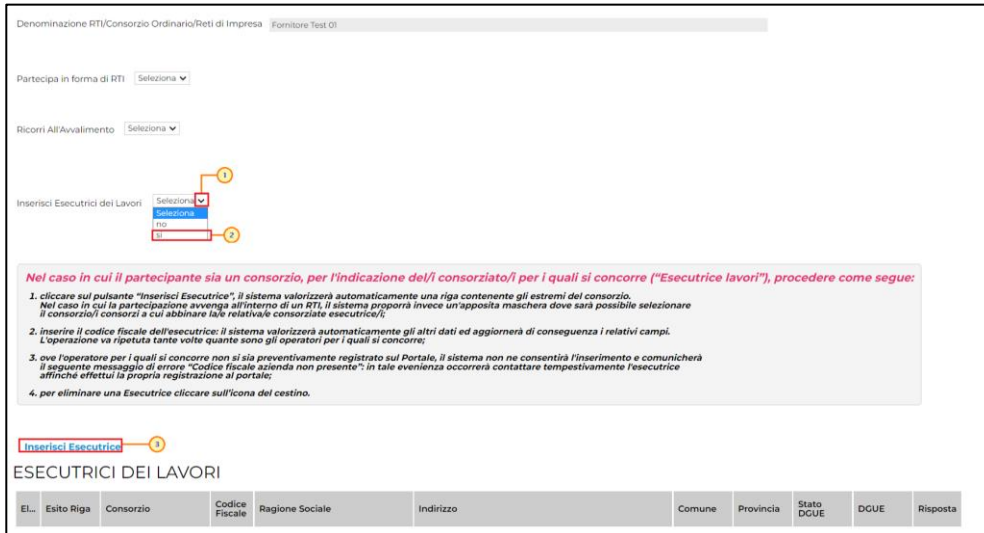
Denominazione RTI/Consorzio Ordinario/Reti di Impresa Fornitore Test 01

Partecipa in forma di RTI Seleziona

Ricorri All'Avvalimento Seleziona

Inserisci Esecutrici dei Lavori Seleziona
Seleziona
no
si

1
2

Nel caso in cui il partecipante sia un consorzio, per l'indicazione del/i consorziato/i per i quali si concorre ("Esecutrice lavori"), procedere come segue:

1. cliccare sul pulsante "Inserisci Esecutrice", il sistema valorizzerà automaticamente una riga contenente gli estremi del consorzio. Nel caso in cui la partecipazione avvenga all'interno di un RTI, il sistema proporrà invece un'apposita maschera dove sarà possibile selezionare il consorzio/i consorzi a cui abbinare la/e relativa/e consorziate esecutrice/i;

2. inserire il codice fiscale dell'esecutrice: il sistema valorizzerà automaticamente gli altri dati ed aggiornerà di conseguenza i relativi campi. L'operazione va ripetuta tante volte quante sono gli operatori per i quali si concorre;

3. ove l'operatore per i quali si concorre non si sia preventivamente registrato sul Portale, il sistema non ne consentirà l'inserimento e comunicherà il seguente messaggio di errore "Codice fiscale azienda non presente": in tale evenienza occorrerà contattare tempestivamente l'esecutrice affinché effettui la propria registrazione al portale;

4. per eliminare una Esecutrice cliccare sull'icona del cestino.

Inserisci Esecutrice 3

ESECUTRICI DEI LAVORI

| El... | Esito Riga | Consorzio | Codice Fiscale | Ragione Sociale | Indirizzo | Comune | Provincia | Stato DGUE | DGUE | Risposta |
|---|---|---|---|---|---|---|---|---|---|---|